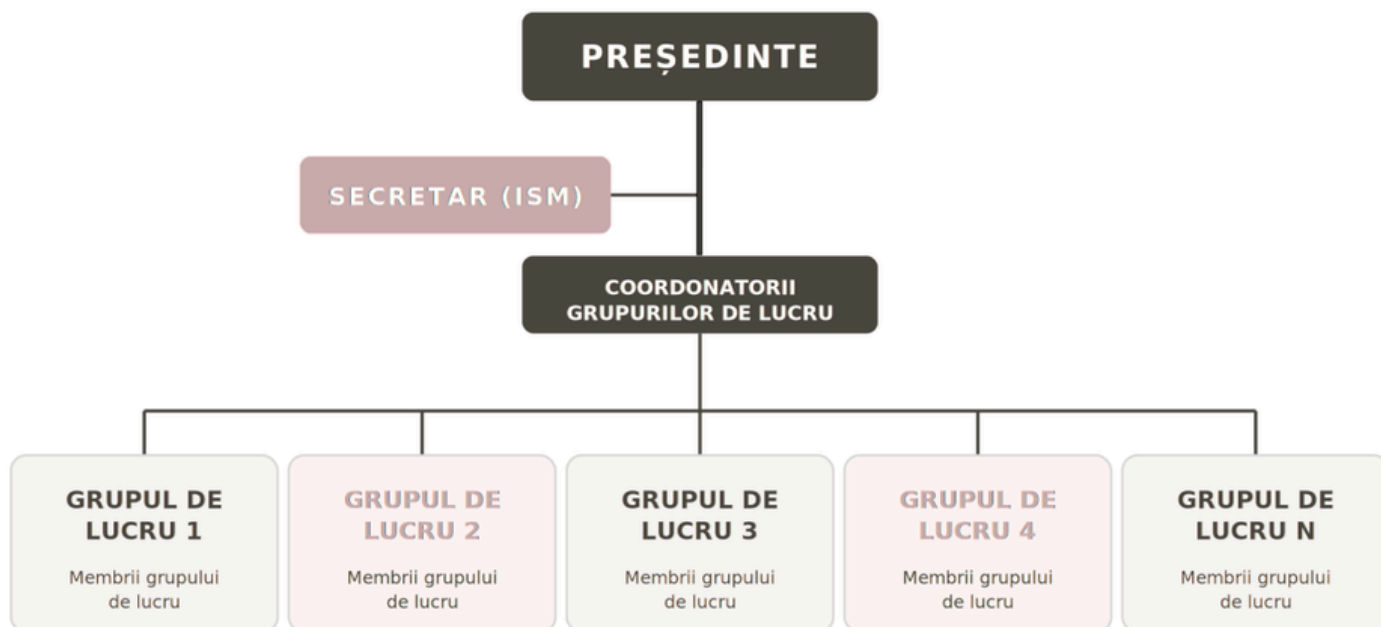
PREȘEDINTE

SECRETAR (ISM)

COORDONATORII GRUPURILOR DE LUCRU

GRUPUL DE LUCRU 1

Membrii grupului de lucru

GRUPUL DE LUCRU 2

Membrii grupului de lucru

GRUPUL DE LUCRU 3

Membrii grupului de lucru

GRUPUL DE LUCRU 4

Membrii grupului de lucru

GRUPUL DE LUCRU N

Membrii grupului de lucru